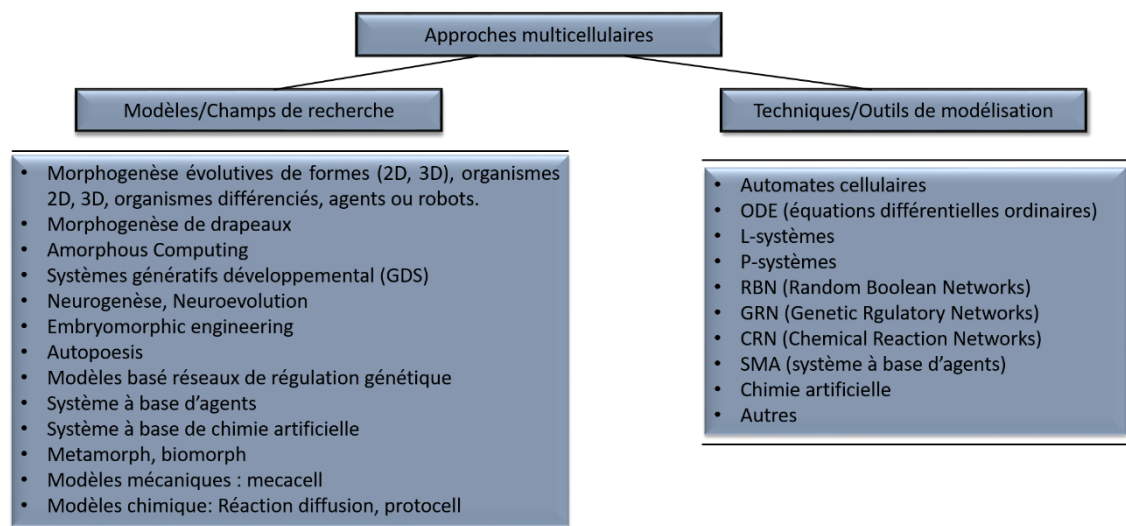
Approches multicellulaires

Modèles/Champs de recherche

- Morphogenèse évolutives de formes (2D, 3D), organismes 2D, 3D, organismes différenciés, agents ou robots.
- Morphogenèse de drapeaux
- Amorphous Computing
- Systèmes génératifs développemental (GDS)
- Neurogenèse, Neuroevolution
- Embryomorphic engineering
- Autopoesis
- Modèles basé réseaux de régulation génétique
- Système à base d'agents
- Système à base de chimie artificielle
- Metamorph, biomorph
- Modèles mécaniques : mecacell
- Modèles chimique: Réaction diffusion, protocell

Techniques/Outils de modélisation

- Automates cellulaires
- ODE (équations différentielles ordinaires)
- L-systèmes
- P-systèmes
- RBN (Random Boolean Networks)
- GRN (Genetic Rgulatory Networks)
- CRN (Chemical Reaction Networks)
- SMA (système à base d'agents)
- Chimie artificielle
- Autres